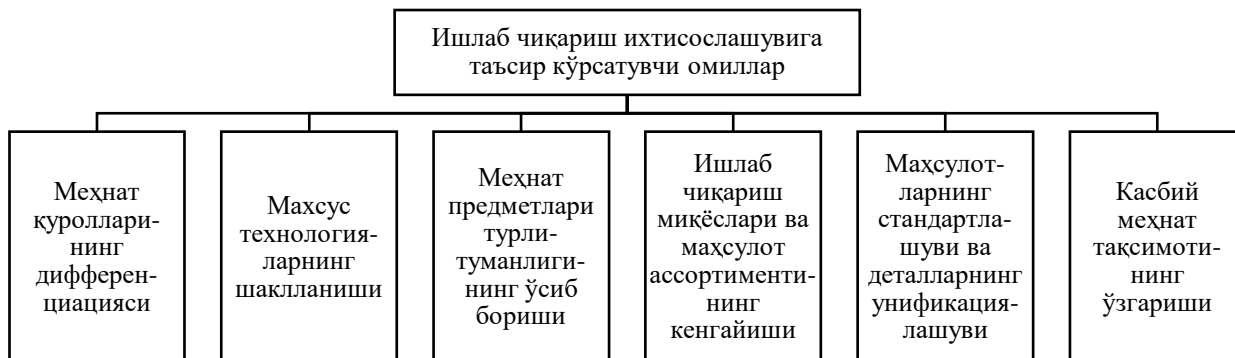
Ишлаб чиқариш ихтисослашувига таъсир кўрсатувчи омиллар

Меҳнат қуролларининг дифференциацияси

Махсус технологияларнинг шаклланиши

Меҳнат предметлари турли-туманлигининг ўсиб бориши

Ишлаб чиқариш миқёслари ва маҳсулот ассортиментининг кенгайиши

Маҳсулотларнинг стандартлашуви ва деталларнинг унификациялашуви

Касбий меҳнат тақсимотининг ўзгариши